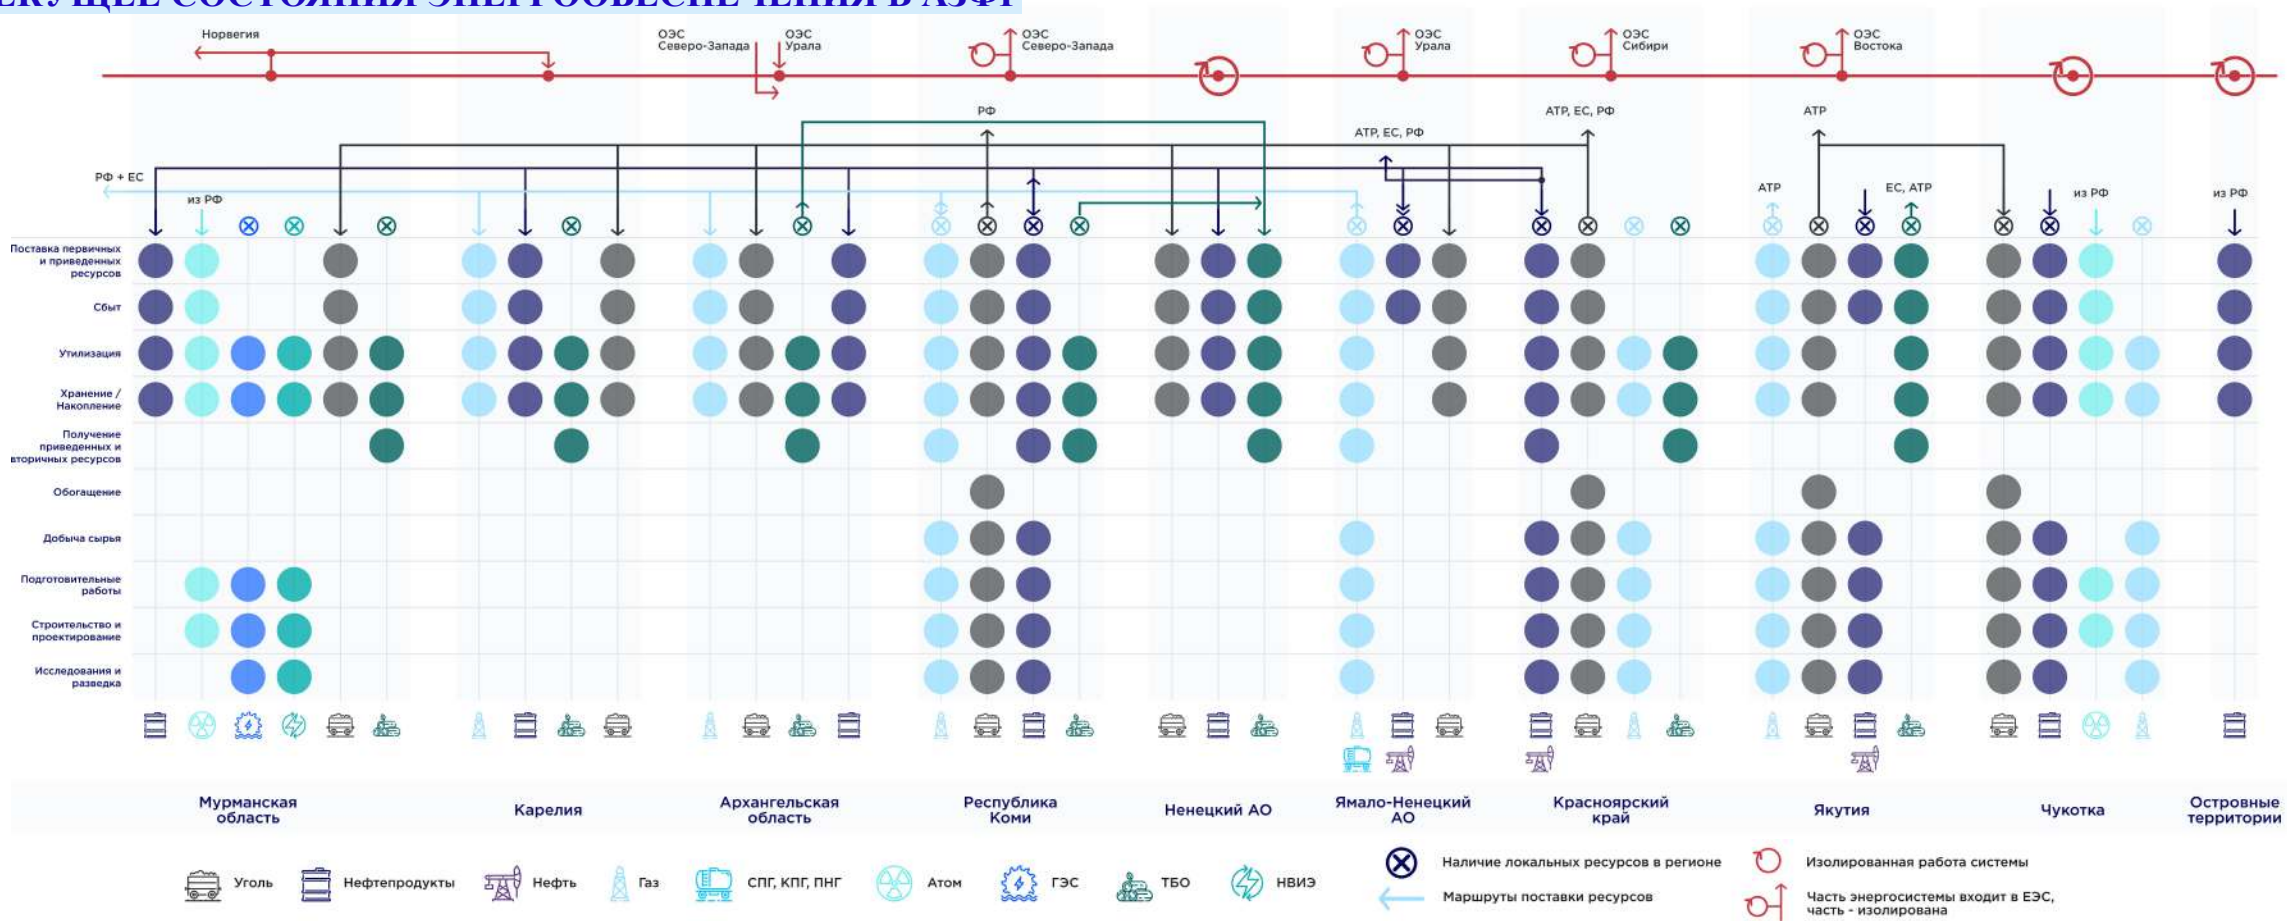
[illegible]

Норвегия

ОЭС Северо-Запада

ОЭС Урала

ОЭС Северо-Запада

ОЭС Урала

ОЭС Сибири

ОЭС Востока

РФ

АТР, ЕС, РФ

АТР, ЕС, РФ

АТР

РФ + ЕС

из РФ

АТР

ЕС, АТР

из РФ

из РФ

Поставка первичных и приведенных ресурсов

Сбыт

Утилизация

Хранение / Накопление

Получение приведенных и вторичных ресурсов

Обогащение

Добыча сырья

Подготовительные работы

Строительство и проектирование

Исследования и разведка

Мурманская область

Карелия

Архангельская область

Республика Коми

Ненецкий АО

Ямало-Ненецкий АО

Красноярский край

Якутия

Чукотка

Островные территории

Уголь

Нефтепродукты

Нефть

Газ

СПГ, КПГ, ПНГ

Атом

ГЭС

ТБО

НВИЭ

Наличие локальных ресурсов в регионе

Маршруты поставки ресурсов

Изолированная работа системы

Часть энергосистемы входит в ЕЭС, часть - изолирована